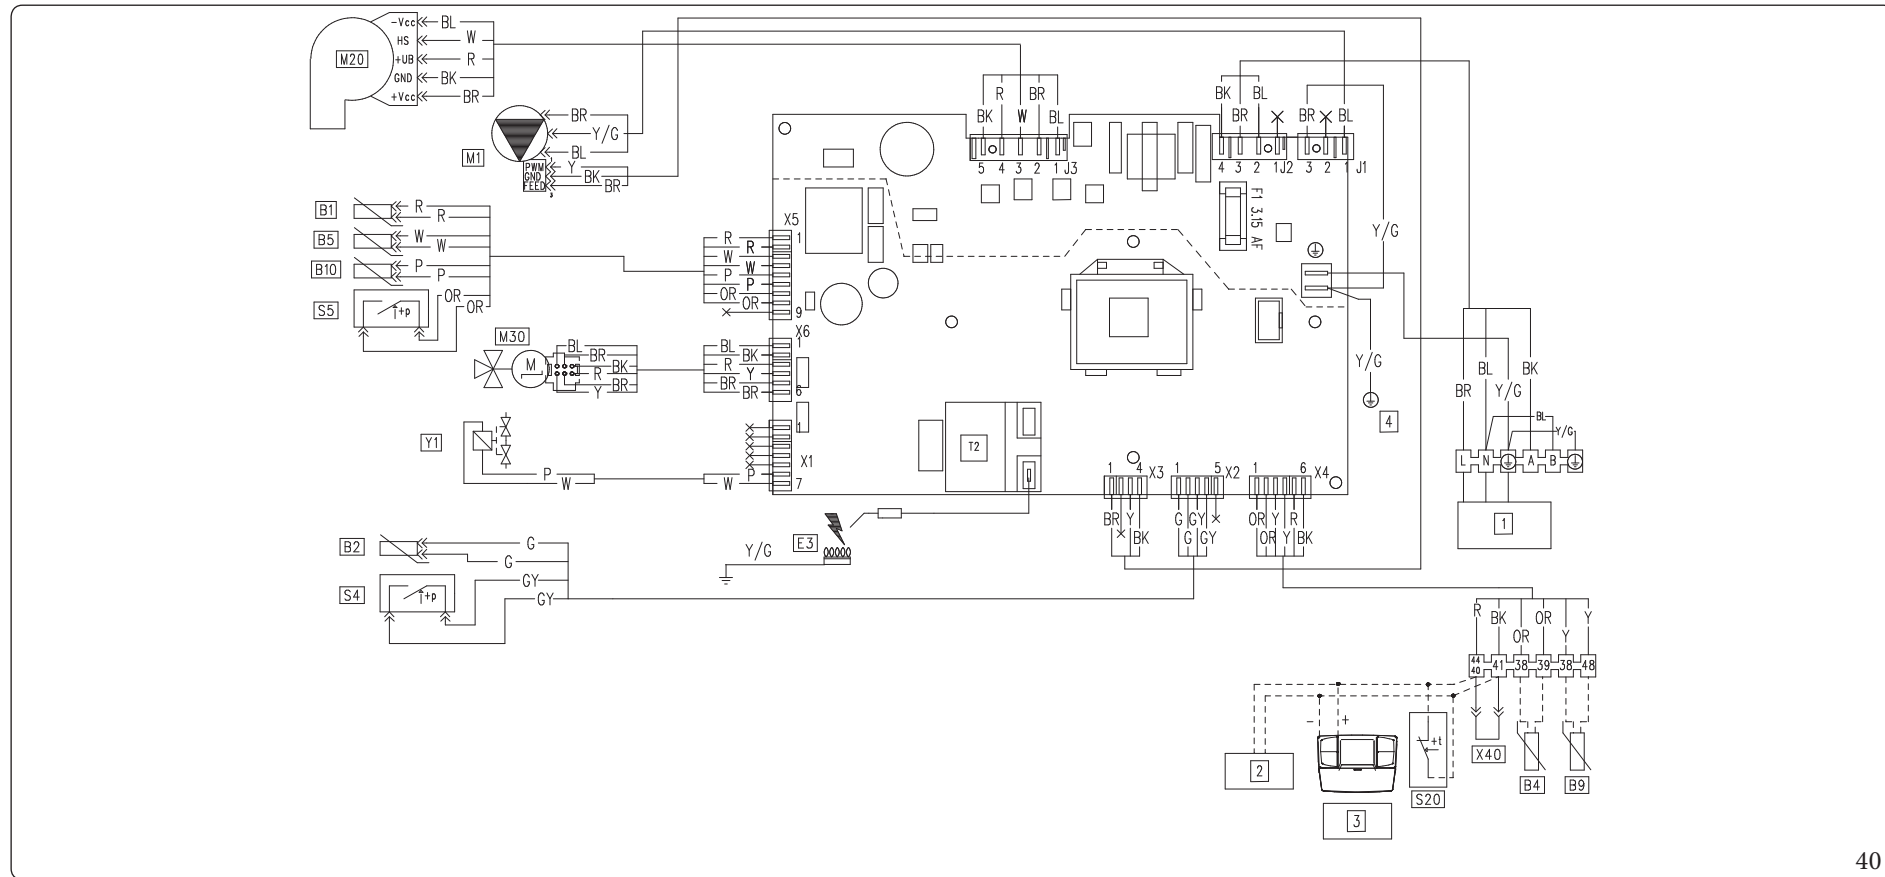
M20
-Vcc BL
HS W
+UB R
GND BK
+Vcc BR

M1
BR
Y/G
BL
Y
BK
BR
PWM
GND
FEED

R BR
BK W BL
5 4 3 2 1 J3

BK BL
BR ✕
4 3 2 1 J2

BR ✕ BL
3 2 1 J1

F1 3.15 AF

Y/G

B1 R R
B5 W W
B10 P P
S5 OR OR

X5
R R
W W
P P
OR OR
✕
1
9

M30
BL BR BK R BR Y
X6
BL BK
R Y
BR BR
1
6

Y1
X1
P P
W W
1
7

B2 G G
S4 GY GY

E3
Y/G

T2

1 4 X3
BR Y
✕ BK

1 5 X2
G GY
G GY ✕

1 6 X4
OR Y R
OR Y BK

Y/G
4

BR BL Y/G BK
BL
Y/G
L N A B
1

R BK OR OR Y Y
44/40 41 38 39 38 48
- +
2
3
S20
X40
B4
B9

40